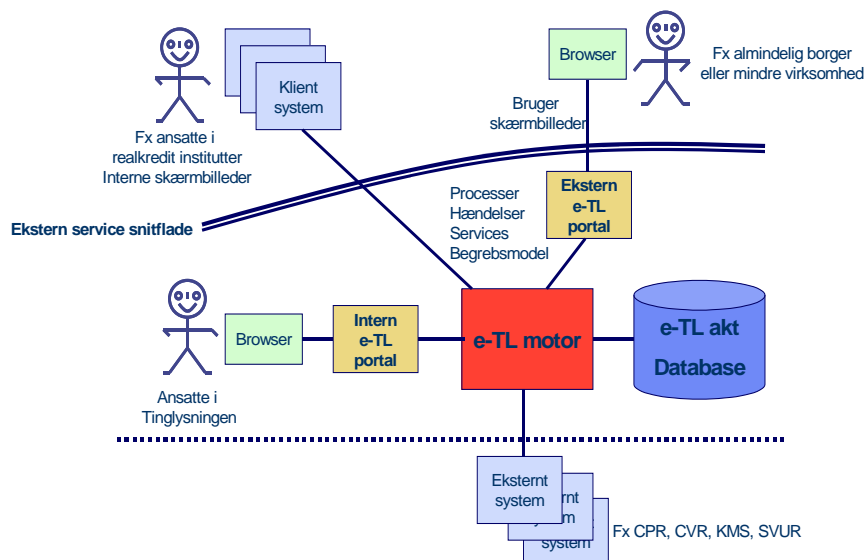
Klient system

Browser

Fx almindelig borger eller mindre virksomhed

Fx ansatte i realkredit institutter Interne skærmbilleder

Bruger skærmbilleder

Ekstern e-TL portal

Processer Hændelser Services Begrebsmodel

Ekstern service snitflade

Browser

Intern e-TL portal

e-TL motor

e-TL akt Database

Ansatte i Tinglysningen

Eksternt system

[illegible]rnt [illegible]

system

Fx CPR, CVR, KMS, SVUR